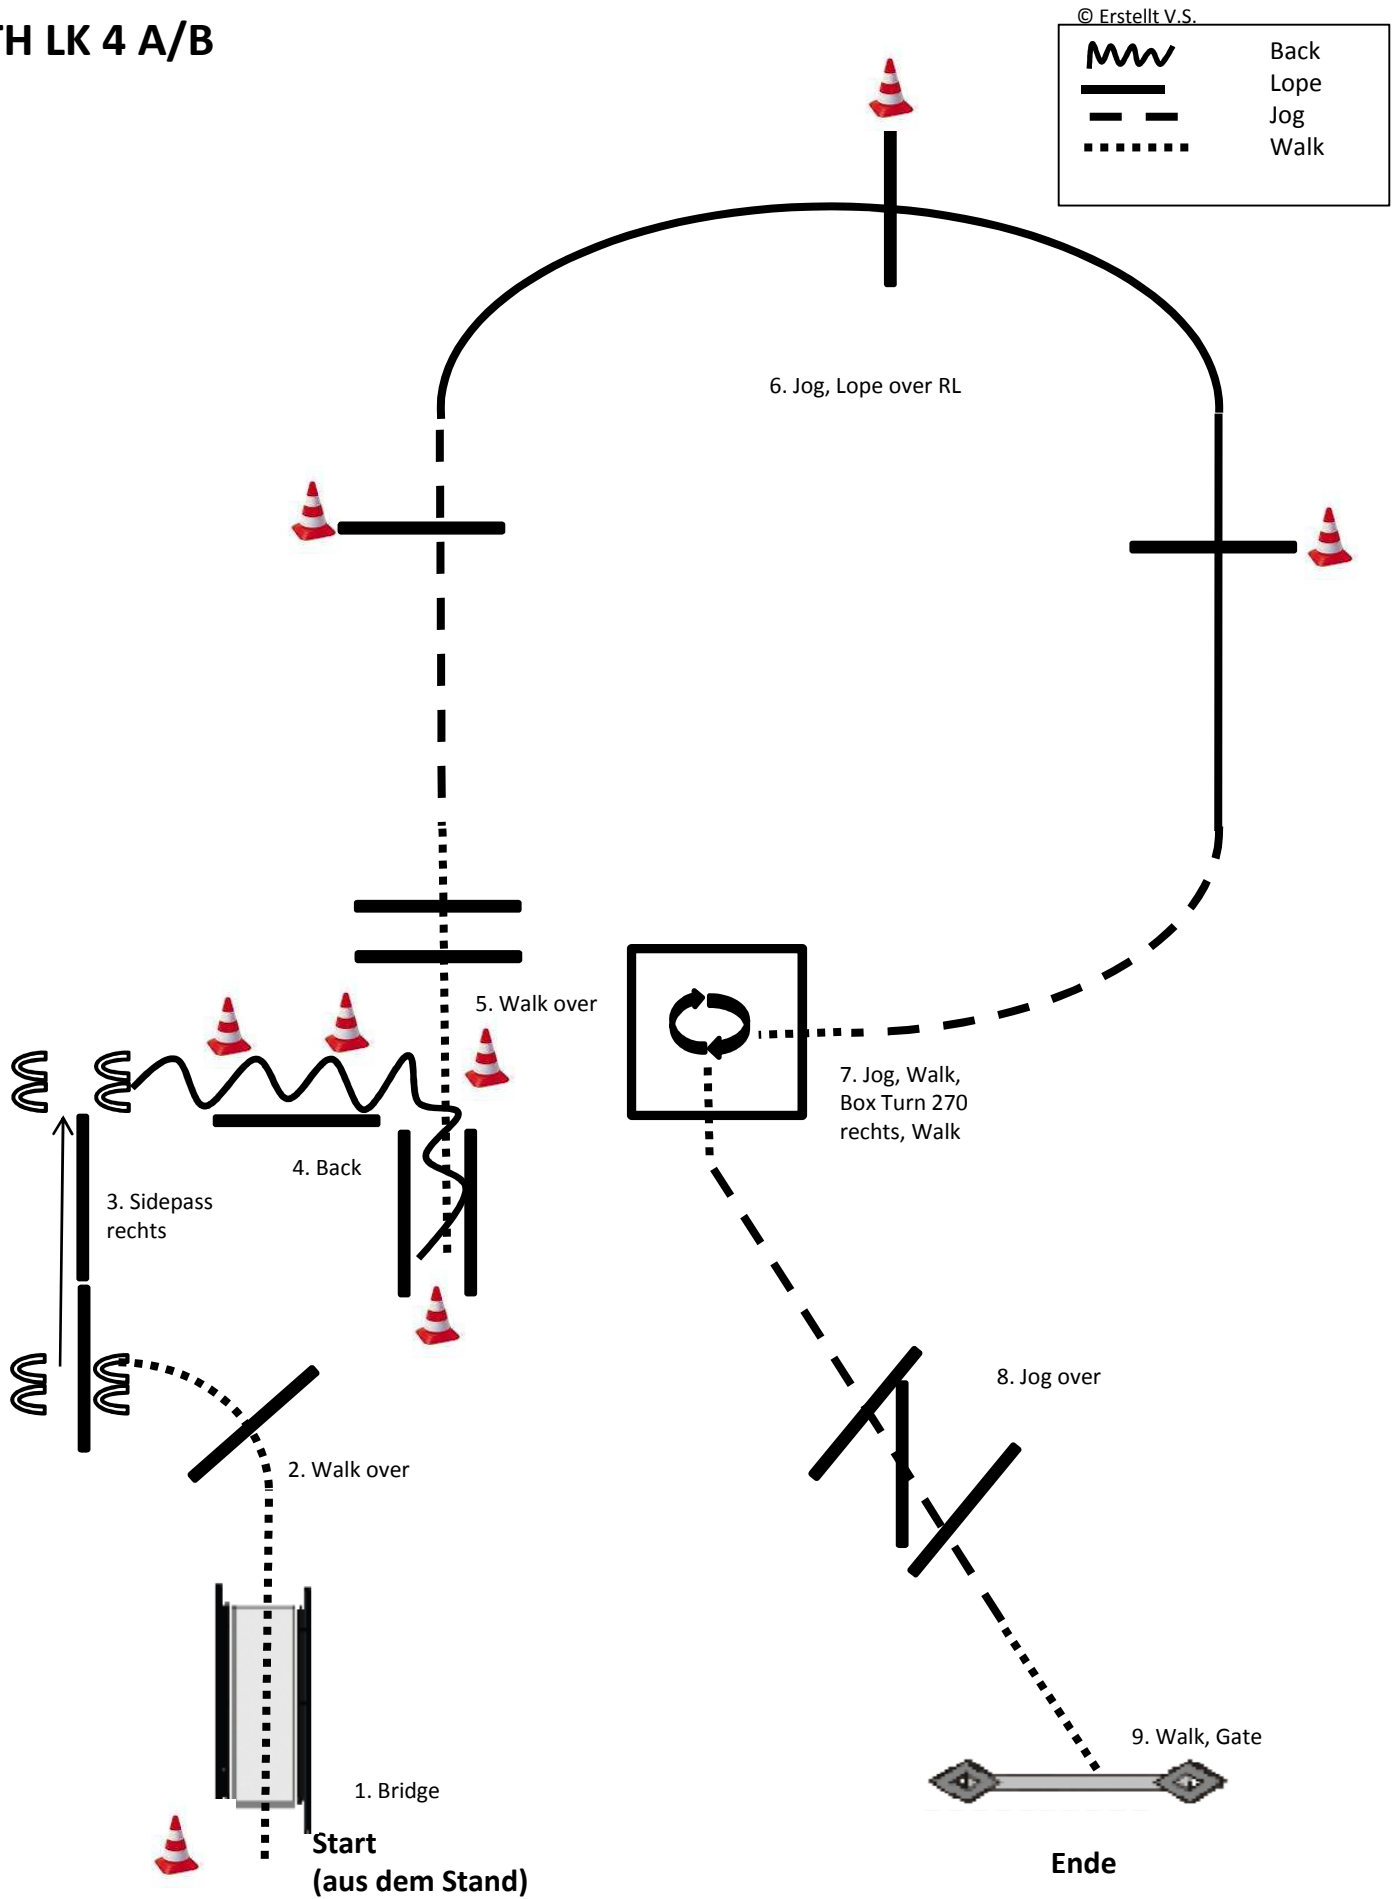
TH LK 4 A/B

© Erstellt V.S.

Back
Lope
Jog
Walk

6. Jog, Lope over RL

5. Walk over

7. Jog, Walk, Box Turn 270 rechts, Walk

4. Back

3. Sidepass rechts

8. Jog over

2. Walk over

9. Walk, Gate

1. Bridge

Start
(aus dem Stand)

Ende